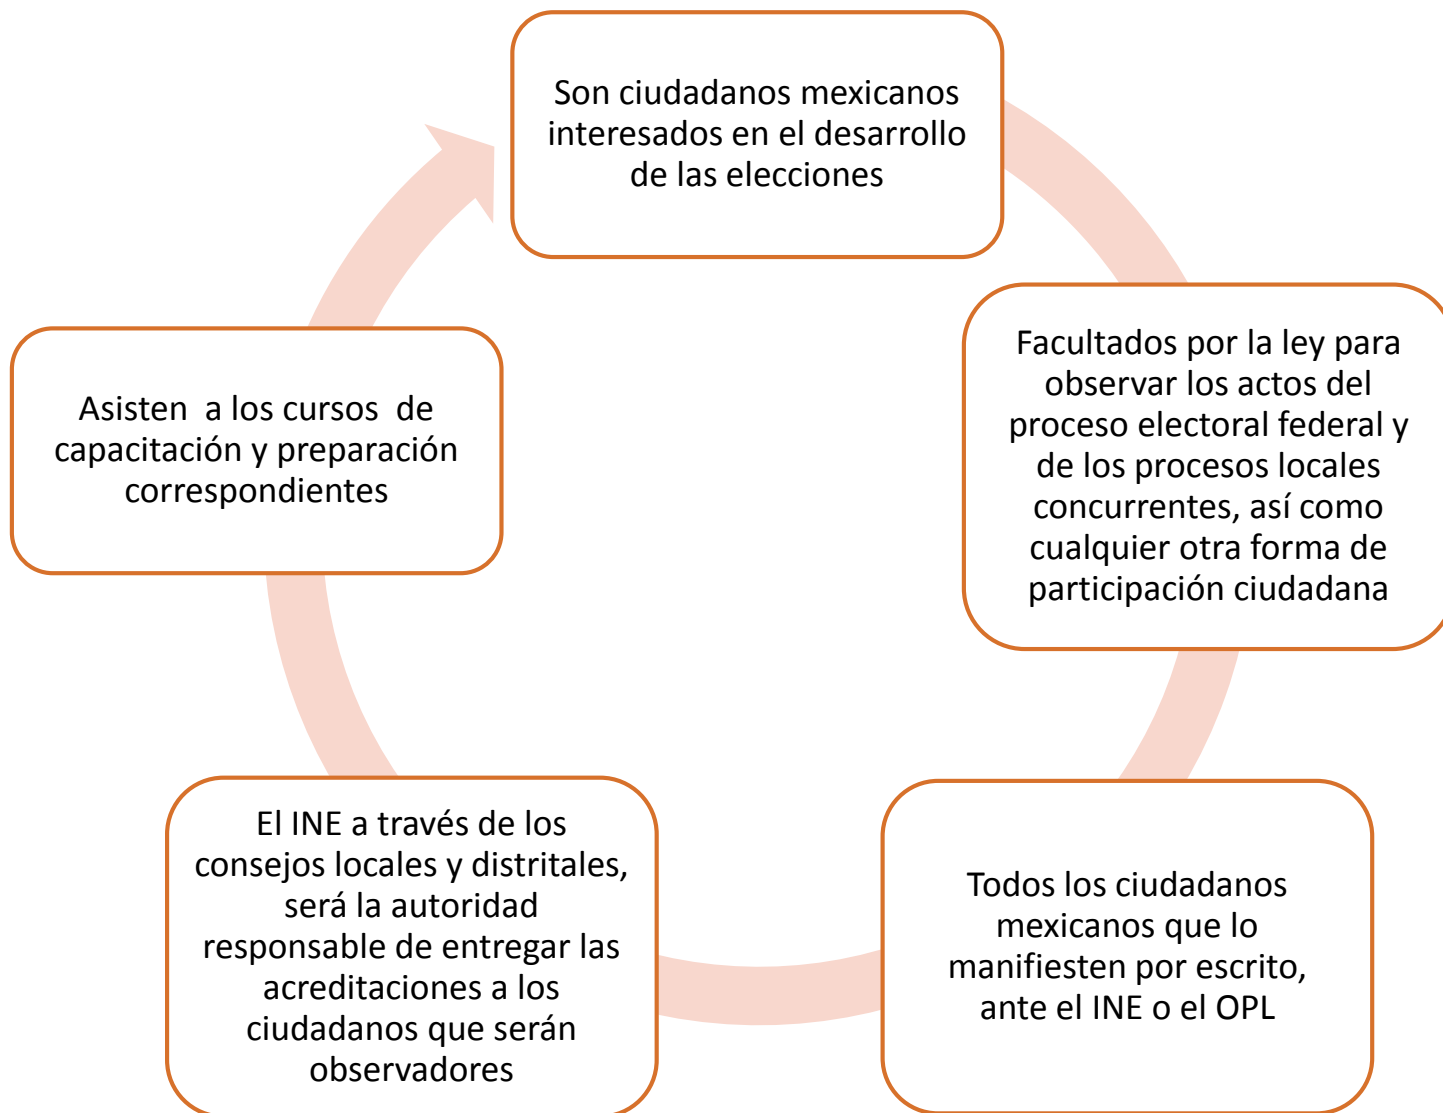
Son ciudadanos mexicanos interesados en el desarrollo de las elecciones

Facultados por la ley para observar los actos del proceso electoral federal y de los procesos locales concurrentes, así como cualquier otra forma de participación ciudadana

Todos los ciudadanos mexicanos que lo manifiesten por escrito, ante el INE o el OPL

El INE a través de los consejos locales y distritales, será la autoridad responsable de entregar las acreditaciones a los ciudadanos que serán observadores

Asisten  a los cursos  de capacitación y preparación correspondientes